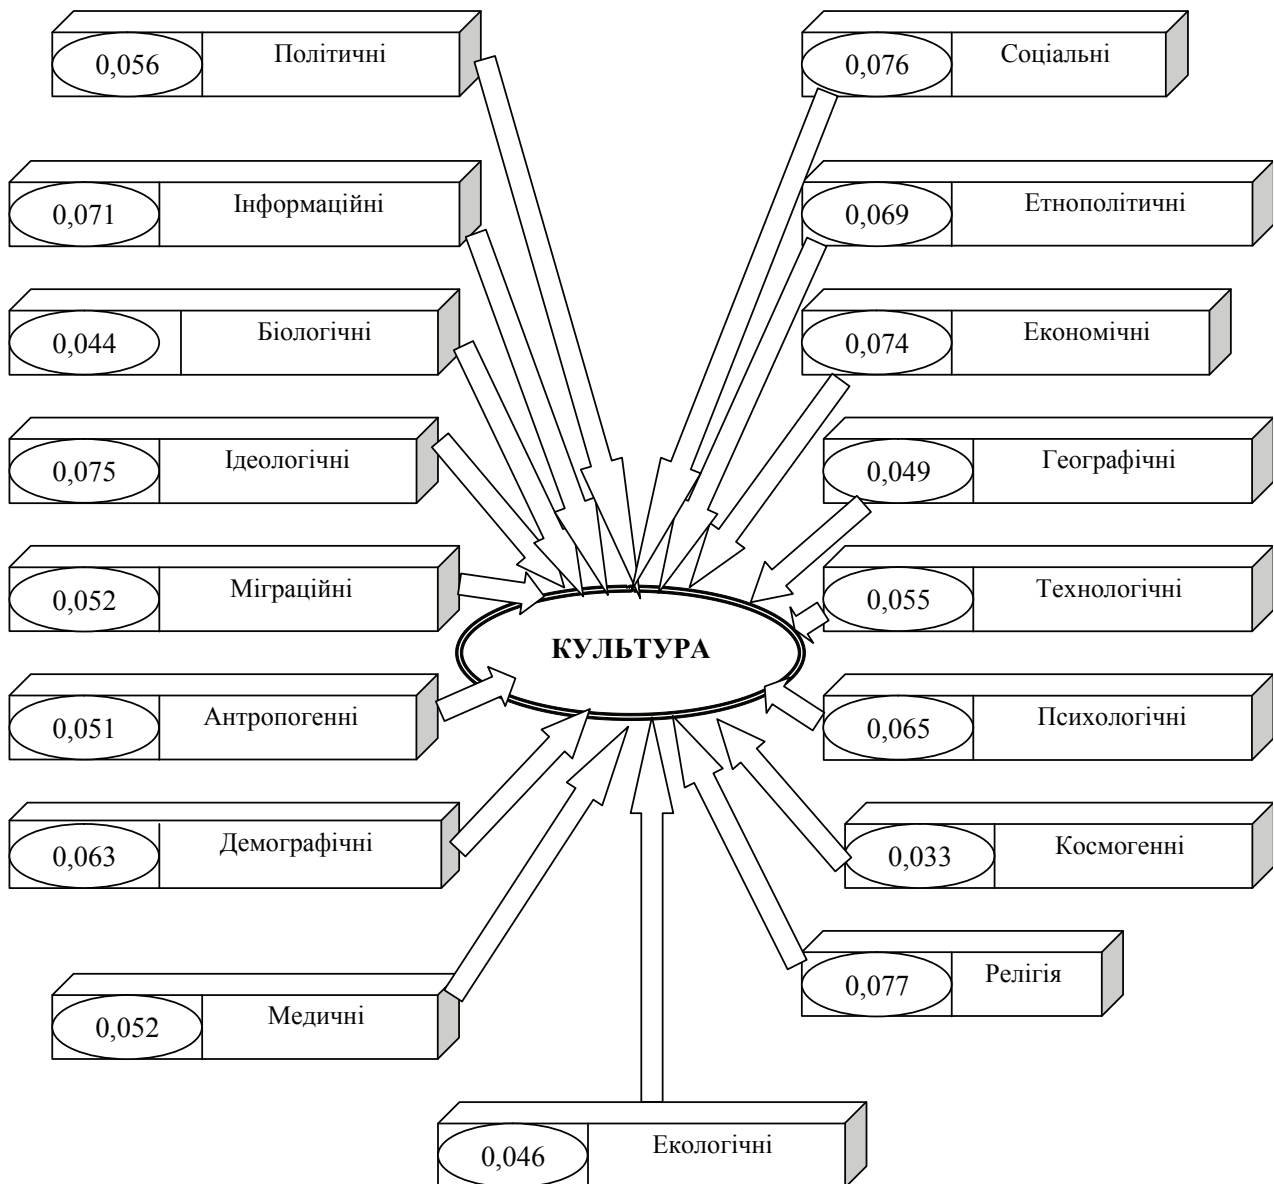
0,056 Політичні

0,076 Соціальні

0,071 Інформаційні

0,069 Етнополітичні

0,044 Біологічні

0,074 Економічні

0,075 Ідеологічні

0,049 Географічні

0,052 Міграційні

0,055 Технологічні

КУЛЬТУРА

0,051 Антропогенні

0,065 Психологічні

0,063 Демографічні

0,033 Космогенні

0,077 Релігія

0,052 Медичні

0,046 Екологічні